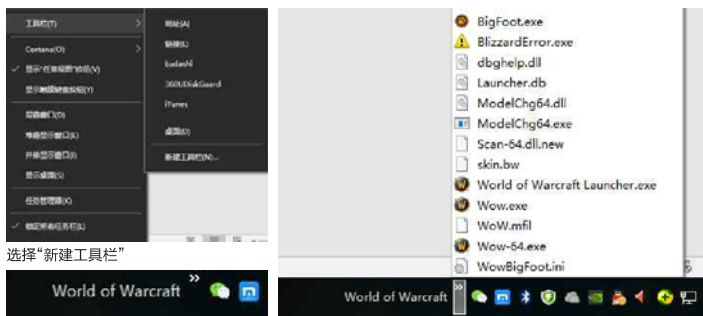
工具栏(T)
Cortana(O)
显示"任务视图"按钮(V)
显示触摸键盘按钮(Y)
层叠窗口(D)
堆叠显示窗口(E)
并排显示窗口(I)
显示桌面(S)
任务管理器(K)
锁定所有任务栏(L)

地址(A)
链接(L)
badashi
360UDiskGuard
iTunes
桌面(D)
新建工具栏(N)...

选择"新建工具栏"

World of Warcraft »

BigFoot.exe
BlizzardError.exe
dbghelp.dll
Launcher.db
ModelChg64.dll
ModelChg64.exe
Scan-64.dll.new
skin.bw
World of Warcraft Launcher.exe
Wow.exe
WoW.mfil
Wow-64.exe
WowBigFoot.ini

World of Warcraft »